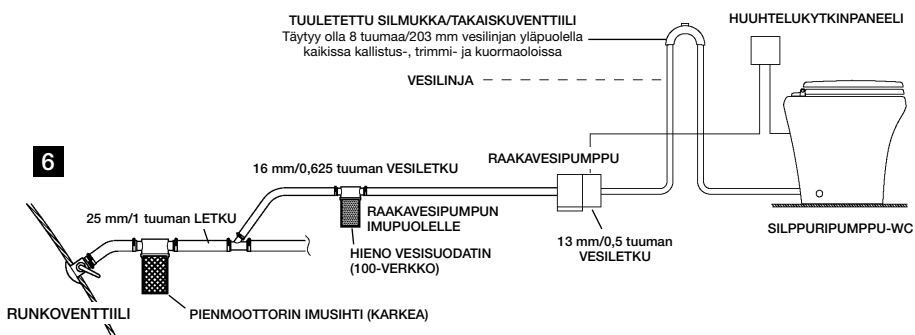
TUULETETTU SILMUKKA/TAKAISKUVENTTIILI
Täytyy olla 8 tuumaa/203 mm vesilinjan yläpuolella kaikissa kallistus-, trimmi- ja kuormaoloissa

HUUHTELUKYTKINPANEELI

VESILINJA

6

16 mm/0,625 tuuman VESILETKU

RAAKAVESIPUMPPU

25 mm/1 tuuman LETKU

RAAKAVESIPUMPUN IMUPUOLELLE

HIENO VESISUODATIN (100-VERKKO)

13 mm/0,5 tuuman VESILETKU

SILPPURIPUMPPU-WC

RUNKOVENTTIILI

PIENMOOTTORIN IMUSIHTI (KARKEA)